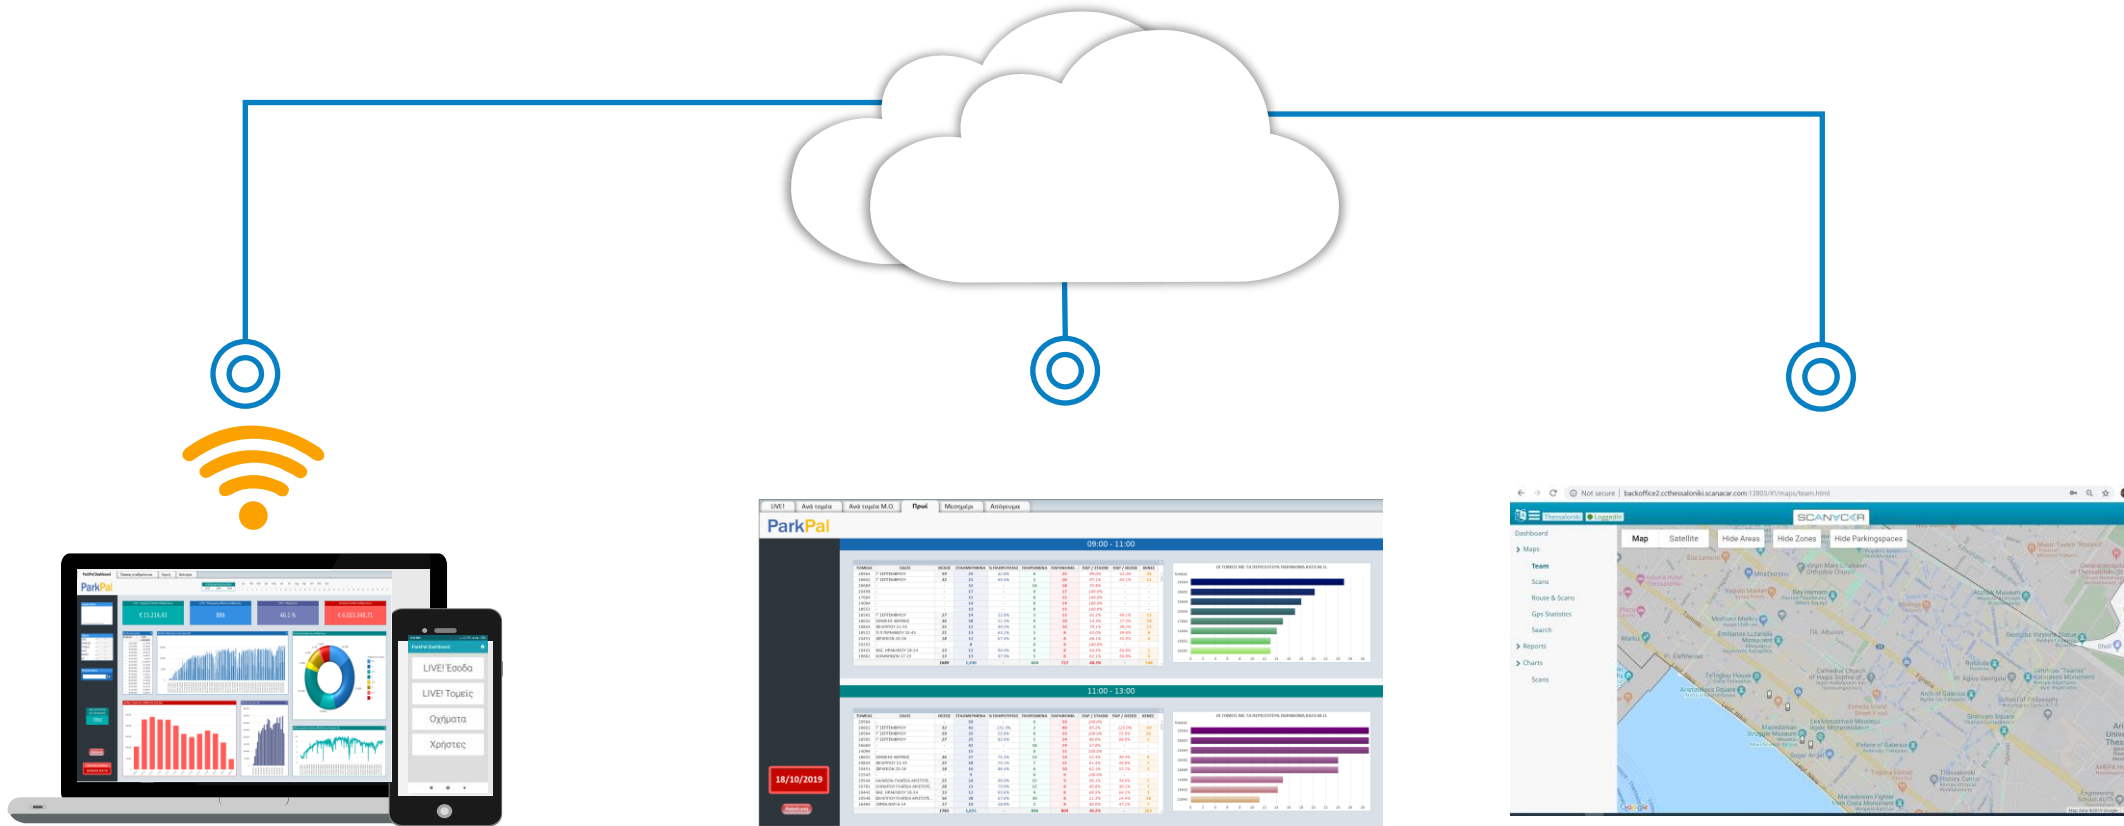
ParkPal
LIVE! Έσοδα
LIVE! Τομείς
Οχήματα
Χρήστες

LIVE! | Ανά τομέα | Ανά τομέα Μ.Ο. | Πρωί | Μεσημέρι | Απόγευμα
ParkPal
09:00 - 11:00
11:00 - 13:00
18/10/2019

Not secure | backoffice2.ccthessaloniki.scanacar.com:13803/#!/maps/team.html
SCANACAR
Dashboard
Maps
Team
Scans
Route & Scans
Gps Statistics
Search
Reports
Charts
Scans
Map
Satellite
Hide Areas
Hide Zones
Hide Parkingspaces